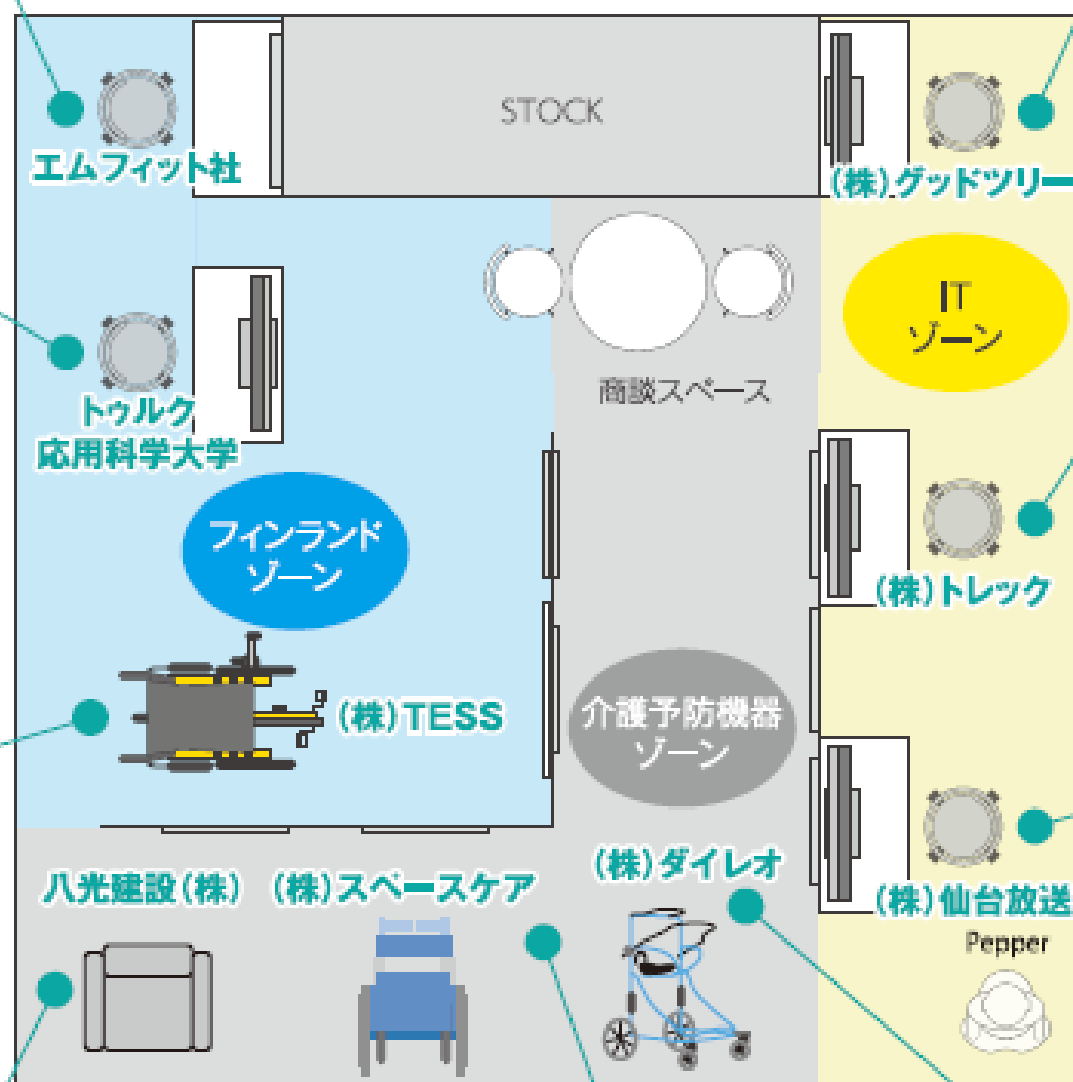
STOCK

エムフィット社

(株)グッドツリー

商談スペース

IT
ゾーン

トゥルク
応用科学大学

フィンランド
ゾーン

(株)トレック

(株)TESS

介護予防機器
ゾーン

(株)ダイレオ

(株)仙台放送

八光建設(株)

(株)スペースケア

Pepper